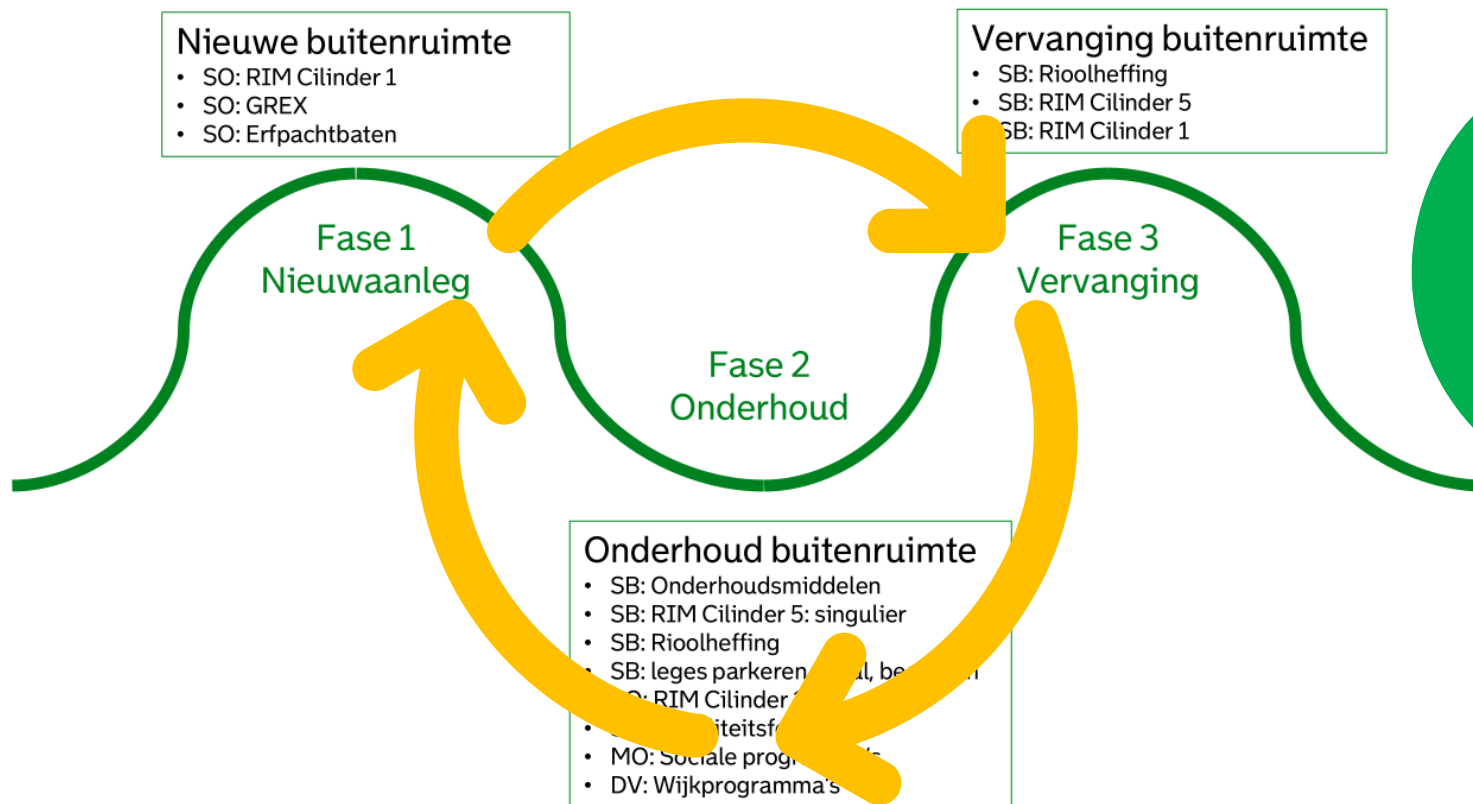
Nieuwe buitenruimte
- SO: RIM Cilinder 1
- SO: GREX
- SO: Erfpachtbaten

Vervanging buitenruimte
- SB: Rioolheffing
- SB: RIM Cilinder 5
- SB: RIM Cilinder 1

Fase 1
Nieuwaanleg

Fase 2
Onderhoud

Fase 3
Vervanging

Onderhoud buitenruimte
- SB: Onderhoudsmiddelen
- SB: RIM Cilinder 5: singulier
- SB: Rioolheffing
- SB: leges parkeren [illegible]al, be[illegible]en
- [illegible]O: RIM Cilinder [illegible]
- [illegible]iteitsf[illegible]
- MO: Sociale progr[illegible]'s
- DV: Wijkprogramma's